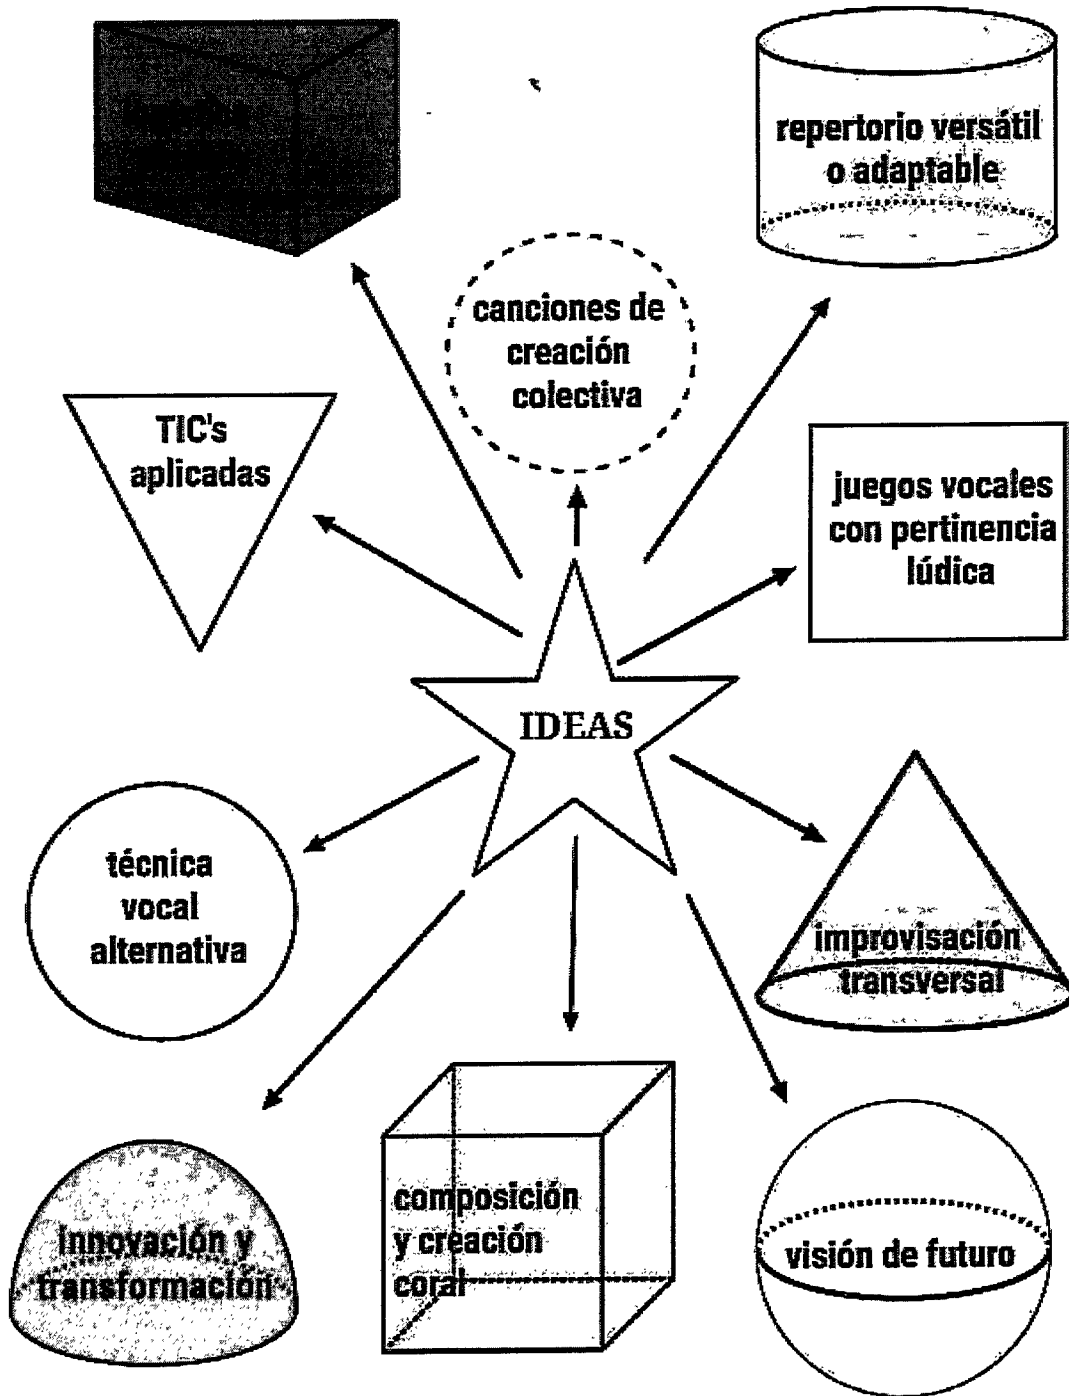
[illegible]

repertorio versátil o adaptable

canciones de creación colectiva

TIC's aplicadas

juegos vocales con pertinencia lúdica

IDEAS

técnica vocal alternativa

improvisación transversal

Innovación y transformación

composición y creación coral

visión de futuro